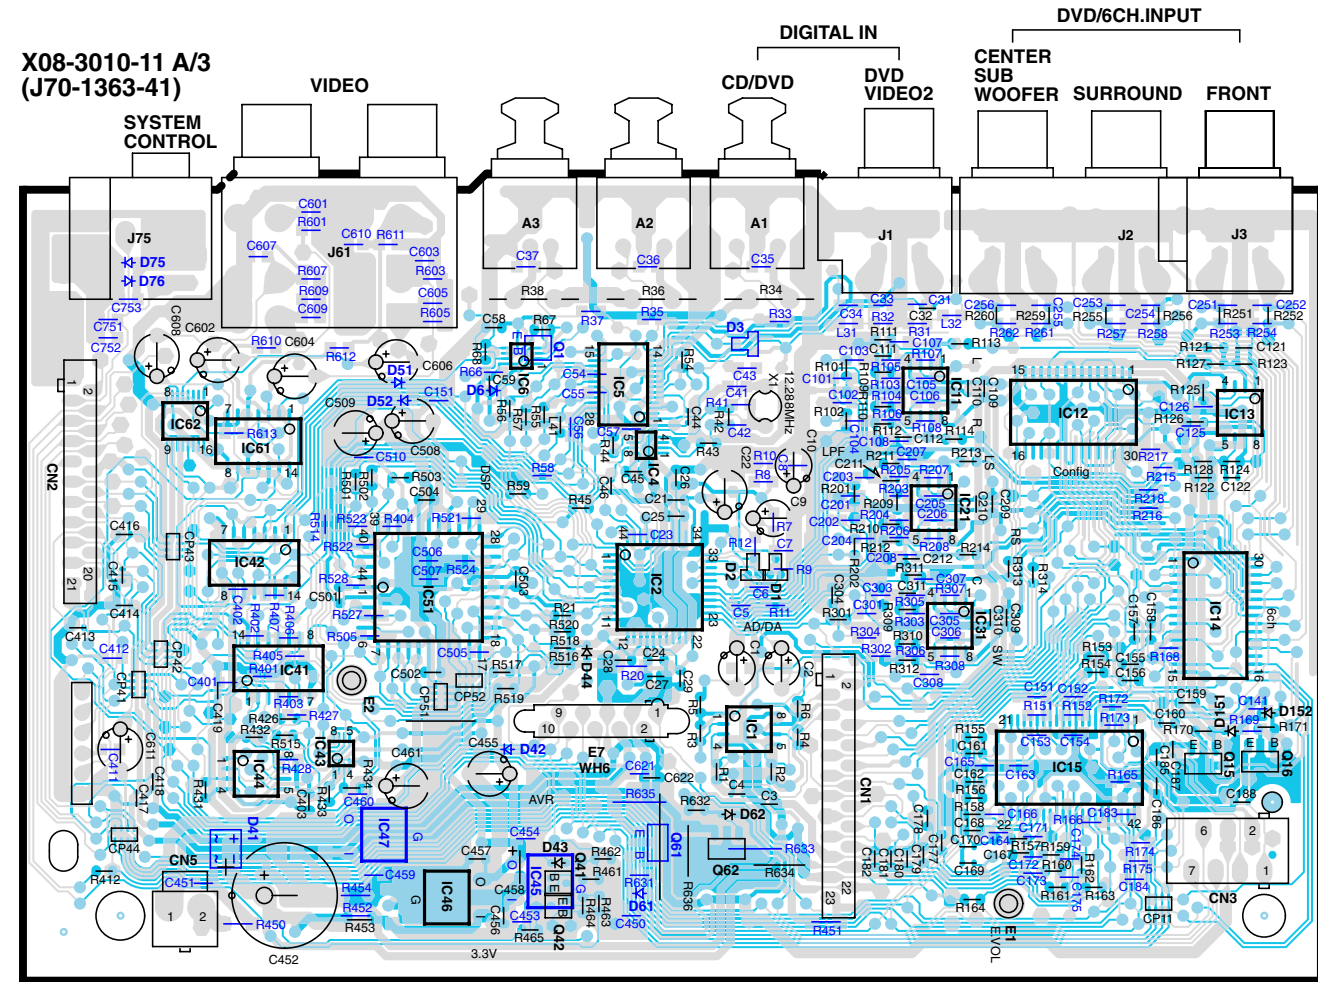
X08-3010-11 A/3
(J70-1363-41)

SYSTEM CONTROL

VIDEO

DIGITAL IN

CD/DVD

DVD VIDEO2

DVD/6CH.INPUT

CENTER SUB WOOFER

SURROUND

FRONT

J75
D75
D76
J61
A3
A2
A1
J1
J2
J3

C601 R601 C610 R611 C607 C603 R607 R603 R609 C605 C609 R605
C37 C36 C35
R38 R36 R34
C753 C751 C752 C608 C602 R610 C604 R612 D51 C606 D52 C151
C58 R67 R37 R35 R33 D3
C34 C33 C31 C256 C255 C253 C251 C252 L31 R111 C32 R260 R259 R255 C254 R256 R251 R252 R31 L32 R262 R261 R257 R258 R253 R254 R113 R121 C121 R127 R123
IC62 IC61 R613 C509 C508 C510 R503 C504 R501 R502
IC6 Q1 R66 D6 C59 R56 R57 R55 L1 C54 C55 C56 IC5 R54 C43 C41 X1 12.288MHz R41 R42 C42 C57 C44 R44 IC4 C45 C46
C103 C111 C107 R101 R107 C101 R105 IC11 C110 C109 R103 C105 R109 C102 R104 C106 R102 R106 R108 R114 R112 C104 C108 C112 C10 LPF R211 R213
IC12 IC13 R125 R126 C126 C125 Config 30 R217 R215 R218 R216 R128 R124 R122 C122
C416 CP43 IC42 C415 C414 C413 C412 CP41 CP42 R405 R401 IC41 C401 R403 R427 R426 R432 C419 R402 C402 R407 R406 R404 R523 R522 R514 R521 C506 C507 R524 IC51 R528 C501 R527 R505 C505 C502 CP51 CP52 R517 R519 C503 R21 R520 R518 R516 D44 C28 C24 C27 R20 C29
C23 C21 C25 C26 IC2 C5 C6 R11 AD/DA D2 D1 R12 R10 R8 C22 C9 R7 C7 R9
C203 C201 R201 C202 R205 R207 R203 C205 C206 R204 R209 IC2 C210 C209 R210 R206 C204 R212 R208 R214 C207
C208 R311 C212 C211 R202 C304 C303 R301 C301 C311 C307 R307 C305 C306 IC31 R305 R303 C310 C309 R304 R309 R310 R302 R306 R308 R312 C308 R313 R314
IC14 C157 C158 R159 R154 C155 R168 C156 6ch C159 D151 C141 D152 R169 R171 R170 C160 Q15 Q16 C186 C187 C188 C151 C152 R172 R151 R152 R173 R155 C161 C153 C154 IC15 C165 C162 C163 R165 R156 R158 C178 C177 C168 C166 R166 C183 R167 C174 C170 C164 R157 R159 C167 R160 R162 R174 C169 C181 C179 C180 C182 C173 R161 C175 R163 C184 R175 CP11 CN3 R164 E1 EVOL
C611 C411 C418 C417 R431 IC44 R428 R515 IC43 C403 R433 R434 C461 C460 IC47 E2 C455 D42 E7 WH6 C621 C622 R635 R632 AVR IC1 R5 R6 R3 R4 R1 R2 C4 C3 D62 Q61 R633 Q62 R634 R636 R631 D61 C630 CN1 22 23
CP44 CN5 C451 R412 D41 C454 C457 D43 R462 R461 Q41 C458 IC45 C453 R463 R464 Q42 R465 C456 IC46 R454 C459 R452 R453 R450 C452 3.3V R451 CN2